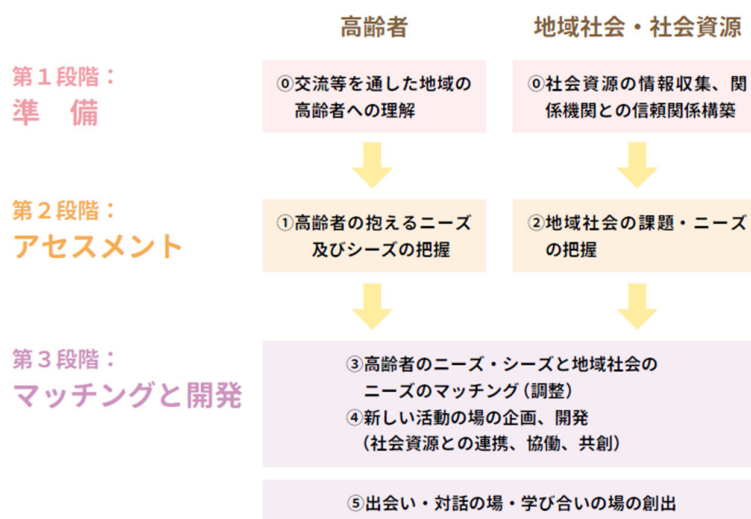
高齢者

地域社会・社会資源

第１段階：
準　備

⓪交流等を通した地域の高齢者への理解

⓪社会資源の情報収集、関係機関との信頼関係構築

第２段階：
アセスメント

①高齢者の抱えるニーズ及びシーズの把握

②地域社会の課題・ニーズの把握

第３段階：
マッチングと開発

③高齢者のニーズ・シーズと地域社会のニーズのマッチング（調整）
④新しい活動の場の企画、開発
（社会資源との連携、協働、共創）

⑤出会い・対話の場・学び合いの場の創出